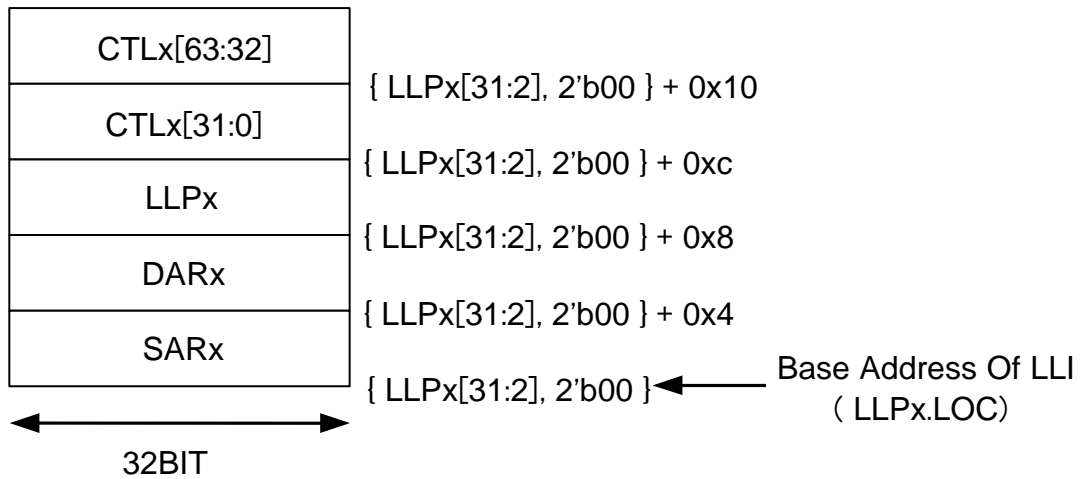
CTLx[63:32]

{ LLPx[31:2], 2’b00 } + 0x10

CTLx[31:0]

{ LLPx[31:2], 2’b00 } + 0xc

LLPx

{ LLPx[31:2], 2’b00 } + 0x8

DARx

{ LLPx[31:2], 2’b00 } + 0x4

SARx

{ LLPx[31:2], 2’b00 }

Base Address Of LLI
（LLPx.LOC）

32BIT